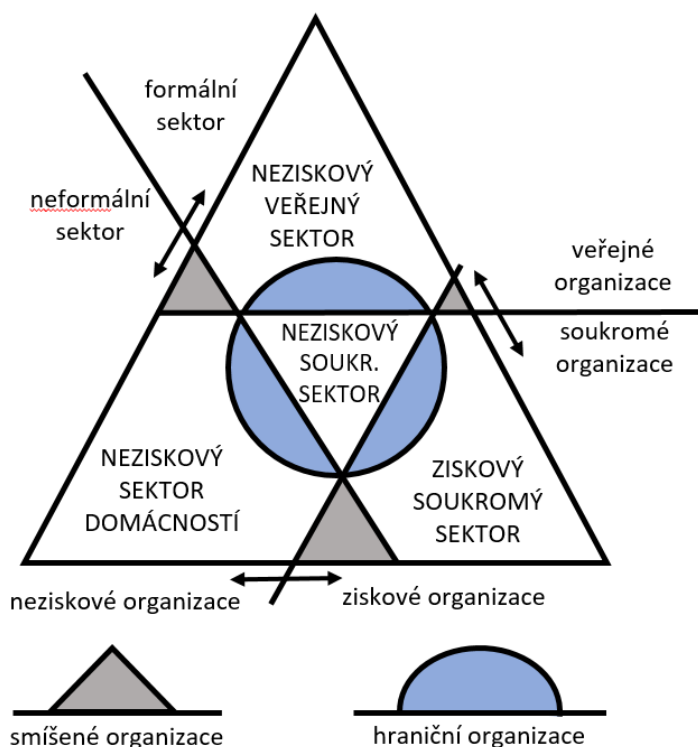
formální sektor

neformální sektor

NEZISKOVÝ VEŘEJNÝ SEKTOR

veřejné organizace

soukromé organizace

NEZISKOVÝ SOUKR. SEKTOR

NEZISKOVÝ SEKTOR DOMÁCNOSTÍ

ZISKOVÝ SOUKROMÝ SEKTOR

neziskové organizace

ziskové organizace

smíšené organizace

hraniční organizace